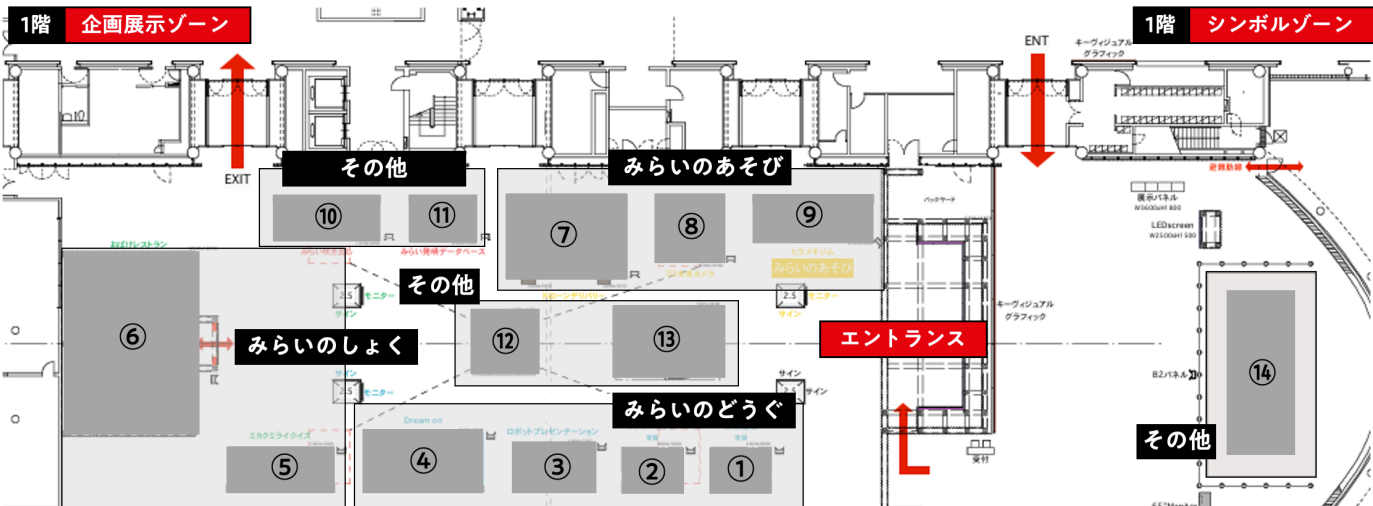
1階 企画展示ゾーン

1階 シンボルゾーン

EXIT

ENT

キーヴィジュアル グラフィック

その他

みらいのあそび

⑩ ⑪

⑦ ⑧ ⑨

展示パネル

LEDscreen

おむすびレストラン

みらい発明データベース

ミライメシ

みらいのあそび

⑥

その他

2.5 モニター

サイン

⑫ ⑬

2.5 モニター

サイン

みらいのしょく

エントランス

キーヴィジュアル グラフィック

サイン

2.5 サイン

モニター

B2パネル

⑭

みらいのどうぐ

Dream on

ロボットプレゼンテーション

⑤ ④ ③ ② ①

その他

受付